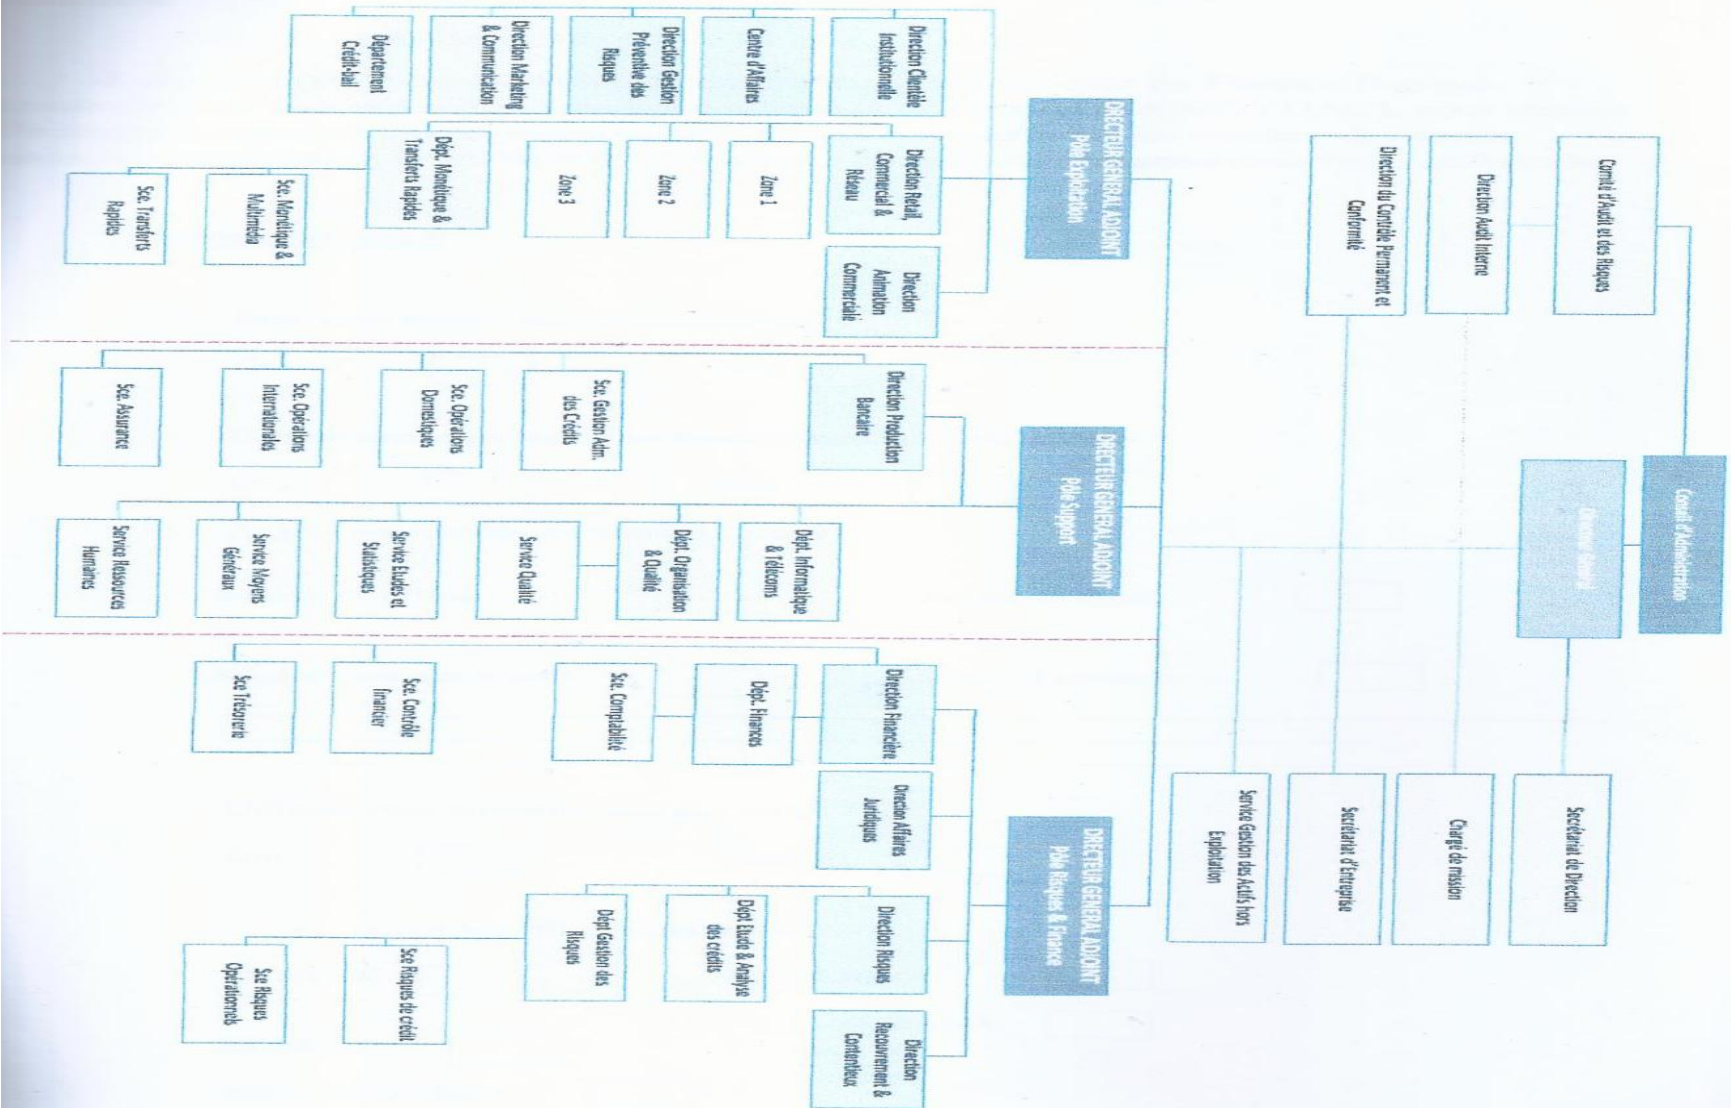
Conseil d'Administration

Directeur Général

Comité d'Audit et des Risques

Direction Audit Interne

Direction du Contrôle Permanent et Conformité

Secrétariat de Direction

Chargé de mission

Secrétariat d'Entreprise

Service Gestion des Actifs hors Exploitation

DIRECTEUR GENERAL ADJOINT Pôle Exploitation

Direction Clientèle Institutionnelle

Centre d'Affaires

Direction Gestion Préventive des Risques

Direction Marketing & Communication

Département Crédit-bail

Direction Retail, Commercial & Réseau

Zone 1

Zone 2

Zone 3

Dépt. Monétique & Transferts Rapides

Sce. Monétique & Multimédia

Sce. Transferts Rapides

Direction Animation Commerciale

DIRECTEUR GENERAL ADJOINT Pôle Support

Direction Production Bancaire

Sce. Gestion Adm. des Crédits

Sce. Opérations Domestiques

Sce. Opérations Internationales

Sce. Assurance

Dépt. Informatique & Télécoms

Dépt. Organisation & Qualité

Service Qualité

Service Etudes et Statistiques

Service Moyens Généraux

Service Ressources Humaines

DIRECTEUR GENERAL ADJOINT Pôle Risques & Finance

Direction Financière

Dépt. Finances

Sce. Comptabilité

Sce. Contrôle financier

Sce Trésorerie

Direction Affaires Juridiques

Direction Risques

Dépt Etude & Analyse des crédits

Dépt Gestion des Risques

Sce Risques de crédit

Sce Risques Opérationnels

Direction Recouvrement & Contentieux